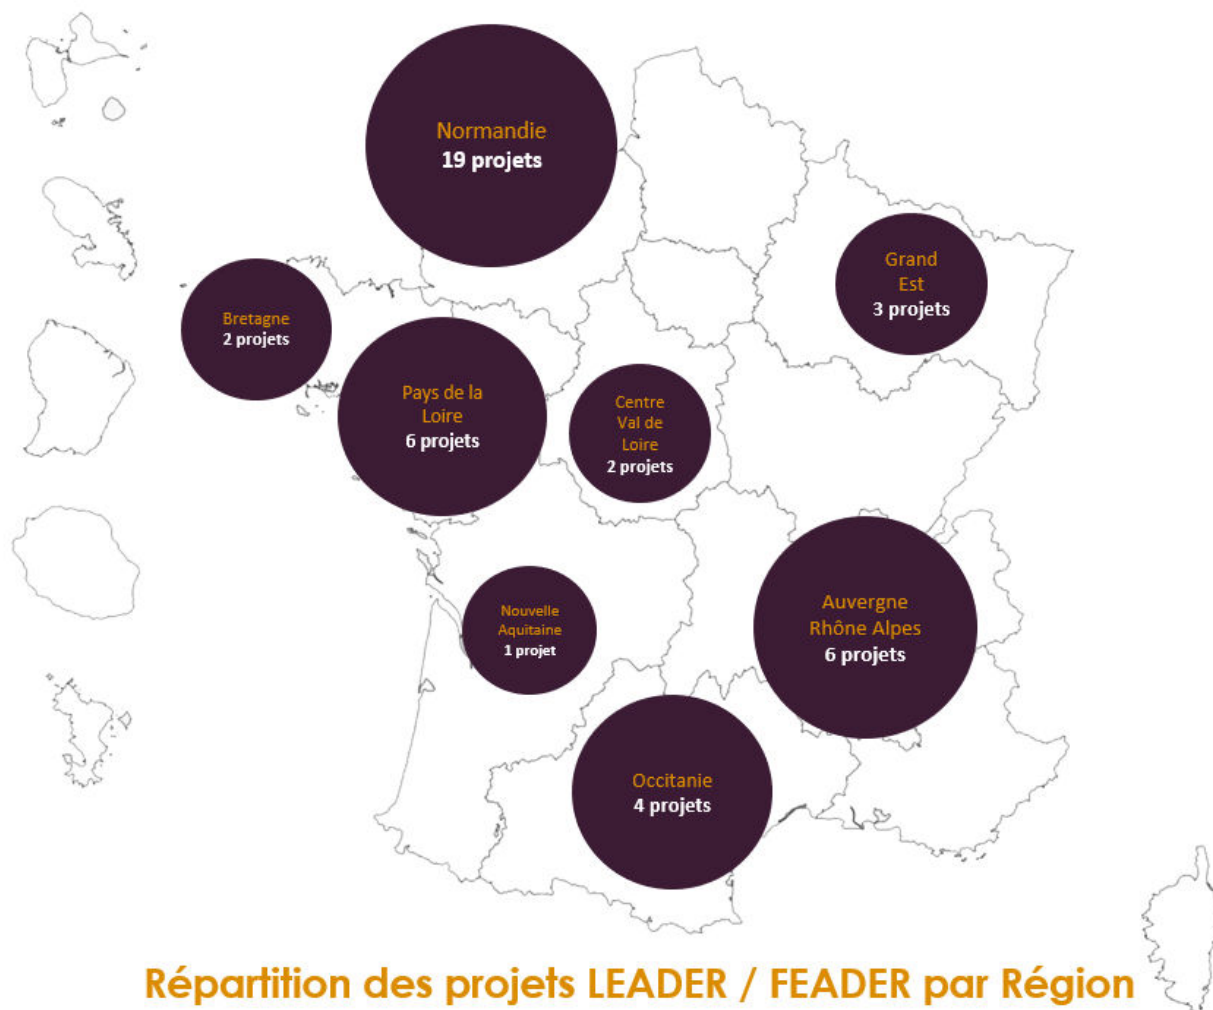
Normandie
19 projets

Grand Est
3 projets

Bretagne
2 projets

Pays de la Loire
6 projets

Centre Val de Loire
2 projets

Nouvelle Aquitaine
1 projet

Auvergne Rhône Alpes
6 projets

Occitanie
4 projets

Répartition des projets LEADER / FEADER par Région